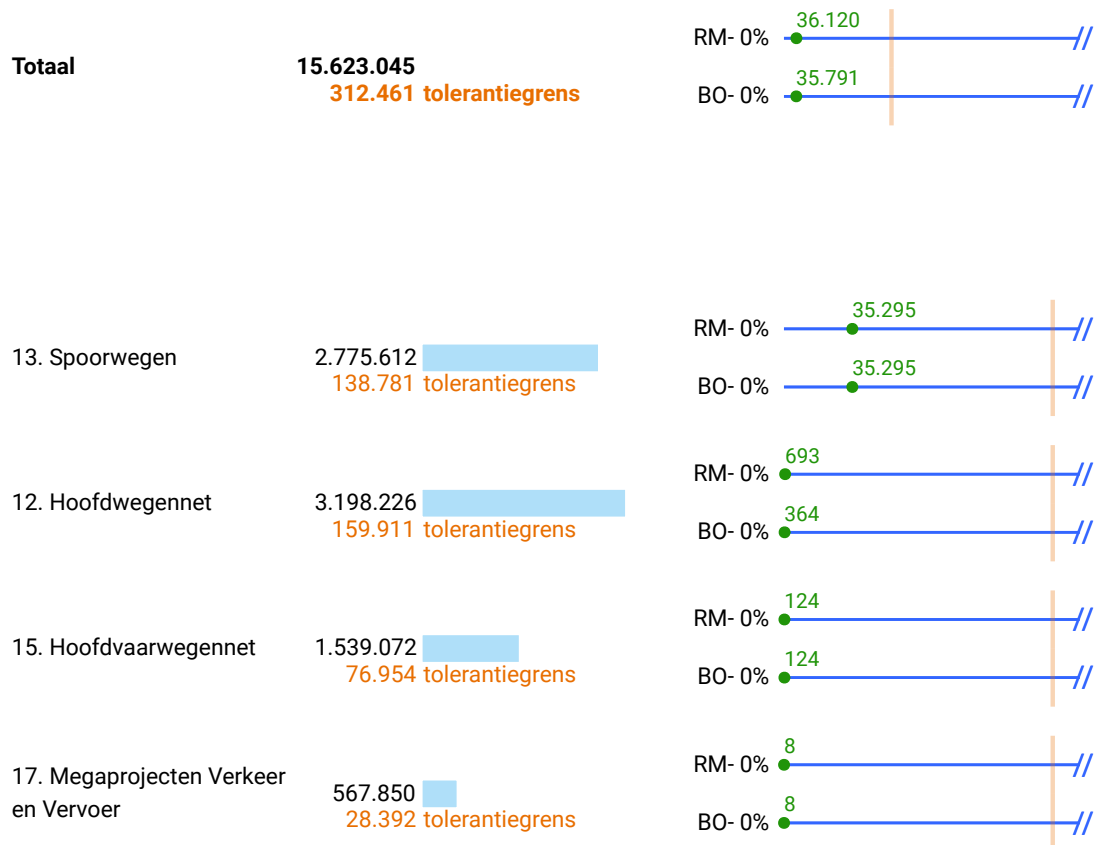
Totaal 15.623.045
312.461 tolerantiegrens

RM- 0% 36.120
BO- 0% 35.791

13. Spoorwegen 2.775.612
138.781 tolerantiegrens

RM- 0% 35.295
BO- 0% 35.295

12. Hoofdwegennet 3.198.226
159.911 tolerantiegrens

RM- 0% 693
BO- 0% 364

15. Hoofdvaarwegennet 1.539.072
76.954 tolerantiegrens

RM- 0% 124
BO- 0% 124

17. Megaprojecten Verkeer en Vervoer 567.850
28.392 tolerantiegrens

RM- 0% 8
BO- 0% 8